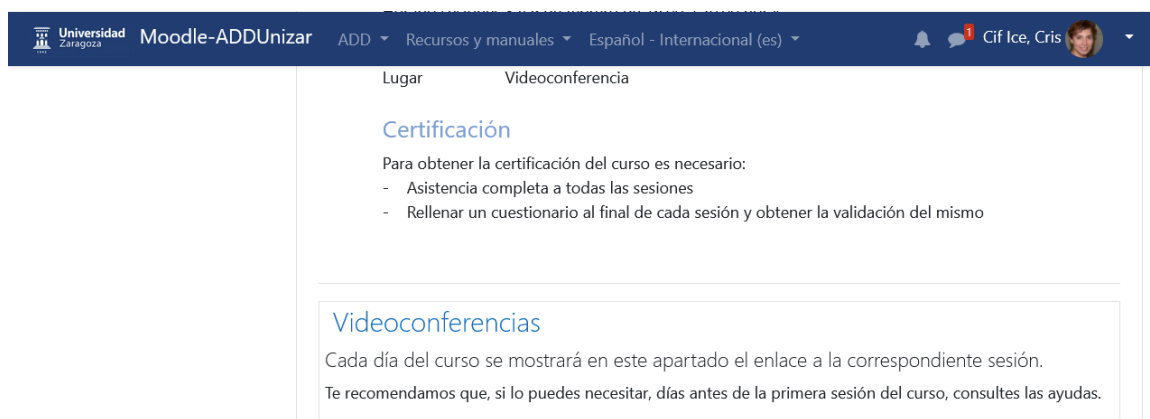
Universidad Zaragoza Moodle-ADDUnizar ADD ▾ Recursos y manuales ▾ Español - Internacional (es) ▾ 1 Cif Ice, Cris ▾

Lugar Videoconferencia

Certificación

Para obtener la certificación del curso es necesario:
- Asistencia completa a todas las sesiones
- Rellenar un cuestionario al final de cada sesión y obtener la validación del mismo

Videoconferencias

Cada día del curso se mostrará en este apartado el enlace a la correspondiente sesión.

Te recomendamos que, si lo puedes necesitar, días antes de la primera sesión del curso, consultes las ayudas.